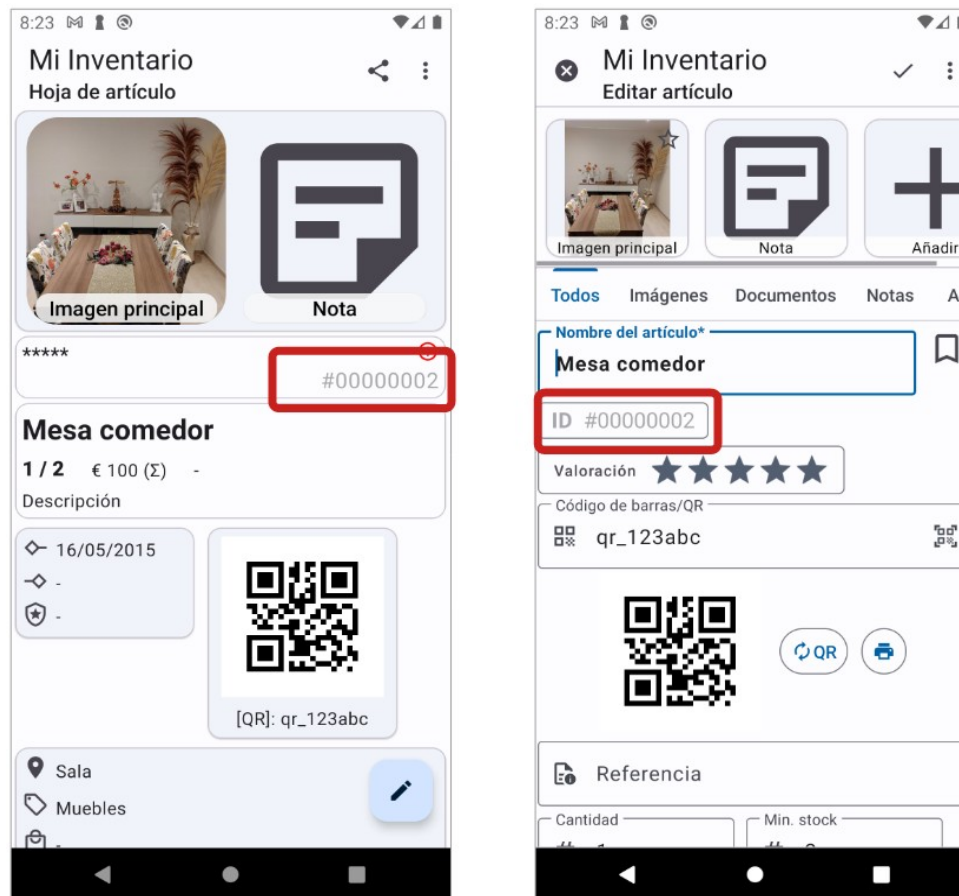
8:23

Mi Inventario
Hoja de artículo

Imagen principal
Nota

*****
#00000002

Mesa comedor
1 / 2 € 100 (Σ) -
Descripción

16/05/2015
-
-

[QR]: qr_123abc

Sala
Muebles
-

8:23

Mi Inventario
Editar artículo

Imagen principal
Nota
Añadir

Todos Imágenes Documentos Notas A

Nombre del artículo*
Mesa comedor

ID #00000002

Valoración

Código de barras/QR
qr_123abc

QR

Referencia

Cantidad
Min. stock